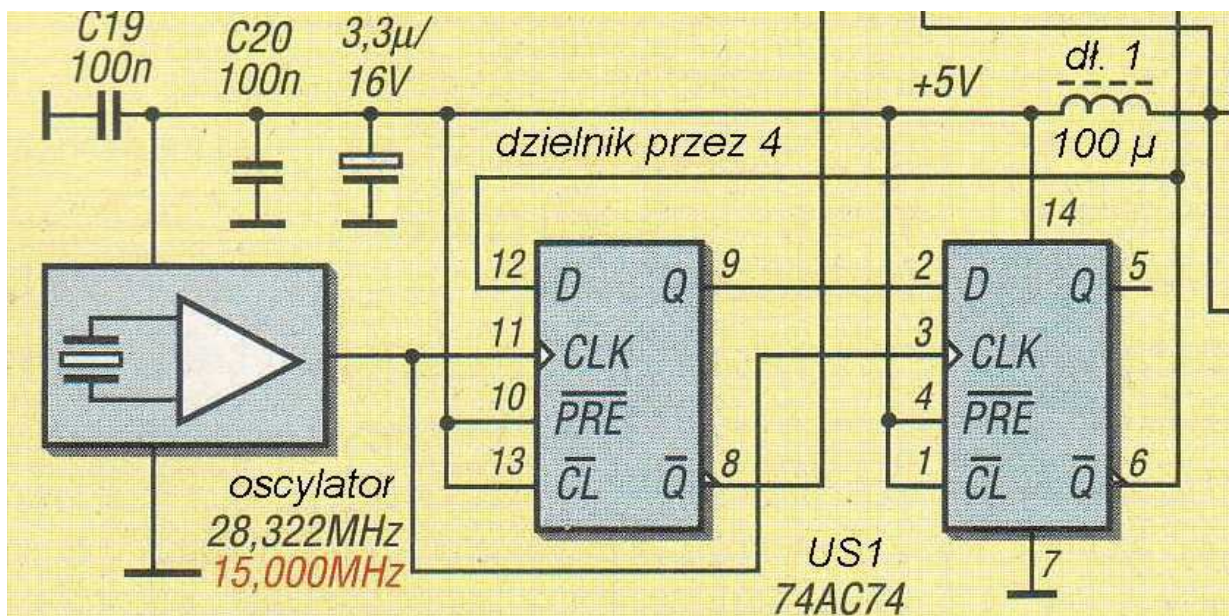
C19
100n

C20
100n

3,3µ/
16V

+5V

dł. 1
100 µ

dzielnik przez 4

14

12 D Q 9
11 CLK
10 $\overline{PRE}$
13 $\overline{CL}$ $\overline{Q}$ 8

2 D Q 5
3 CLK
4 $\overline{PRE}$
1 $\overline{CL}$ $\overline{Q}$ 6

7

oscylator
28,322MHz
15,000MHz

US1
74AC74